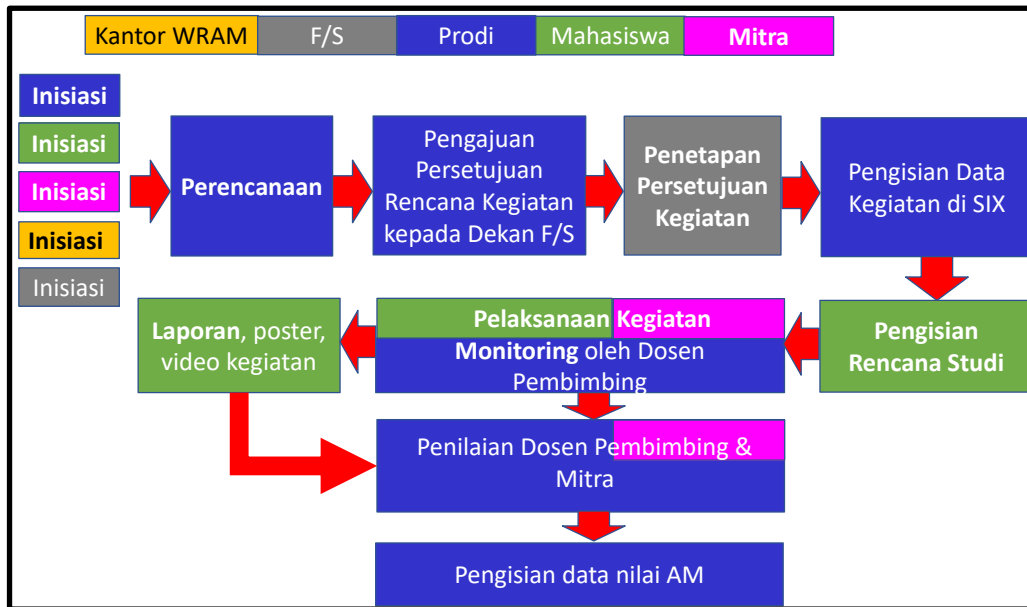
Kantor WRAM | F/S | Prodi | Mahasiswa | Mitra

Inisiasi

Inisiasi

Inisiasi

Inisiasi

Inisiasi

Perencanaan

Pengajuan Persetujuan Rencana Kegiatan kepada Dekan F/S

Penetapan Persetujuan Kegiatan

Pengisian Data Kegiatan di SIX

Pengisian Rencana Studi

Pelaksanaan Kegiatan

Monitoring oleh Dosen Pembimbing

Laporan, poster, video kegiatan

Penilaian Dosen Pembimbing & Mitra

Pengisian data nilai AM